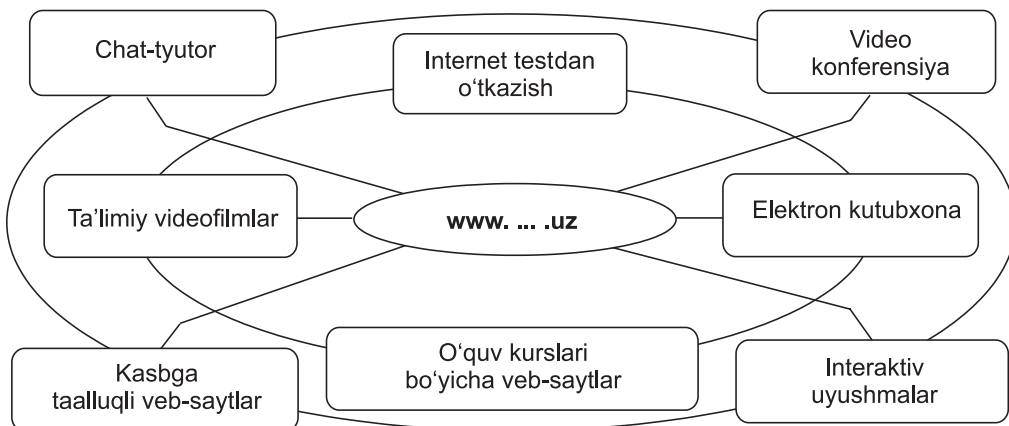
Chat-tyutor

Internet testdan o‘tkazish

Video konferensiya

Ta’limiy videofilmlar

www. ... .uz

Elektron kutubxona

Kasbga taalluqli veb-saytlar

O‘quv kurslari bo‘yicha veb-saytlar

Interaktiv uyushmalar